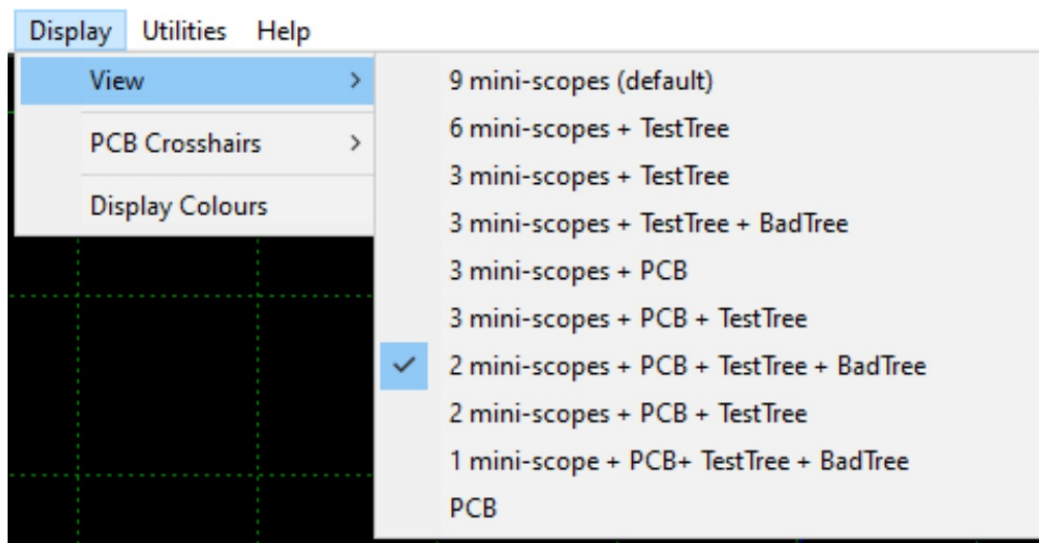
Display Utilities Help

View >
PCB Crosshairs >
Display Colours

9 mini-scopes (default)
6 mini-scopes + TestTree
3 mini-scopes + TestTree
3 mini-scopes + TestTree + BadTree
3 mini-scopes + PCB
3 mini-scopes + PCB + TestTree
✓ 2 mini-scopes + PCB + TestTree + BadTree
2 mini-scopes + PCB + TestTree
1 mini-scope + PCB+ TestTree + BadTree
PCB